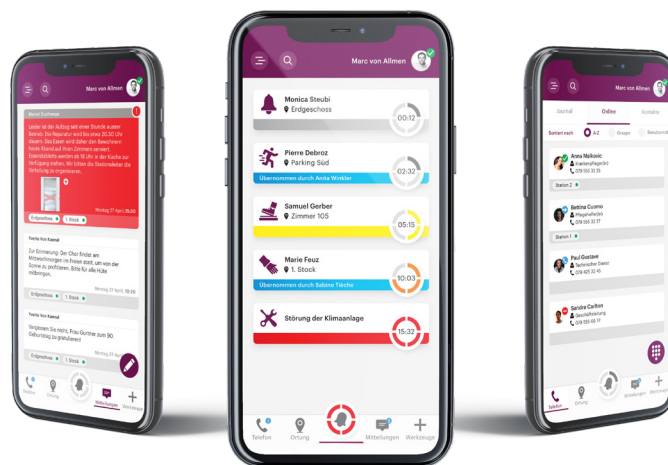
Marc von Allmen

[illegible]

Leider ist der Aufzug seit einer Stunde ausser Betrieb. Die Reparatur wird bis etwa 20.30 Uhr dauern. Das Essen wird daher den Bewohnern heute Abend auf ihren Zimmern serviert. Essensbillets werden ab 18 Uhr in der Küche zur Verfügung stehen. Wir bitten die Stationsleiter die Verteilung zu organisieren.

Erdgeschoss 1. Stock Montag 27 April, 15:30

Yvette Von Kaenel

Zur Erinnerung: Der Chor findet am Mittwochmorgen im Freien statt, um von der Sonne zu profitieren. Bitte für alle Hüte mitbringen.

Erdgeschoss 1. Stock Montag 27 April, 10:26

Yvette Von Kaenel

Vergessen Sie nicht, Frau Gurtner zum 90. Geburtstag zu gratulieren!

Erdgeschoss 1. Stock Montag 27 April, 09:00

Telefon Ortung Mitteilungen Werkzeuge

Marc von Allmen

Monica Steubi
Erdgeschoss
00:12

Pierre Debroz
Parking Süd
02:32
Übernommen durch Anita Winkler

Samuel Gerber
Zimmer 105
05:15

Marie Feuz
1. Stock
10:03
Übernommen durch Sabine Tièche

Störung der Klimaanlage
15:32

Telefon Ortung Mitteilungen Werkzeuge

Marc von Allmen

Journal Online Kontakte

Sortiert nach A-Z Gruppe Beschäftigt

Anna Malkovic
Krankenpfleger(in)
079 555 33 35
Station 2

Bettina Cuomo
Pflegehelfer(in)
079 555 32 27
Station 1

Paul Gustave
Technischer Dienst
079 425 32 45

Sandra Carlton
Geschäftsleitung
079 555 68 17

Telefon Ortung Mitteilungen Werkzeuge